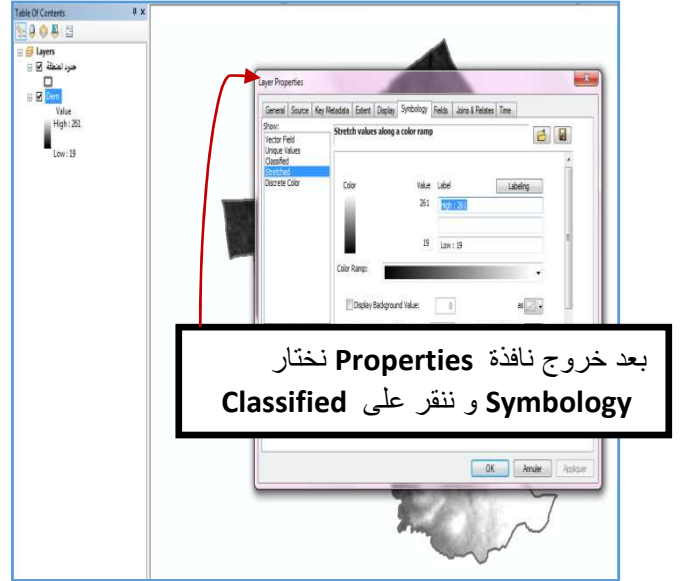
Table Of Contents

Layers
حدود المنطقة
Dem
Value
High : 261
Low : 19

Layer Properties

General | Source | Key Metadata | Extent | Display | Symbology | Fields | Joins & Relates | Time

Show:
Vector Field
Unique Values
Classified
Stretched
Discrete Color

Stretch values along a color ramp

Color | Value | Label | Labeling
261 | High : 261
19 | Low : 19

Color Ramp:

Display Background Value: 0 as

بعد خروج نافذة Properties نختار Symbology و ننقر على Classified

OK | Annuler | Appliquer